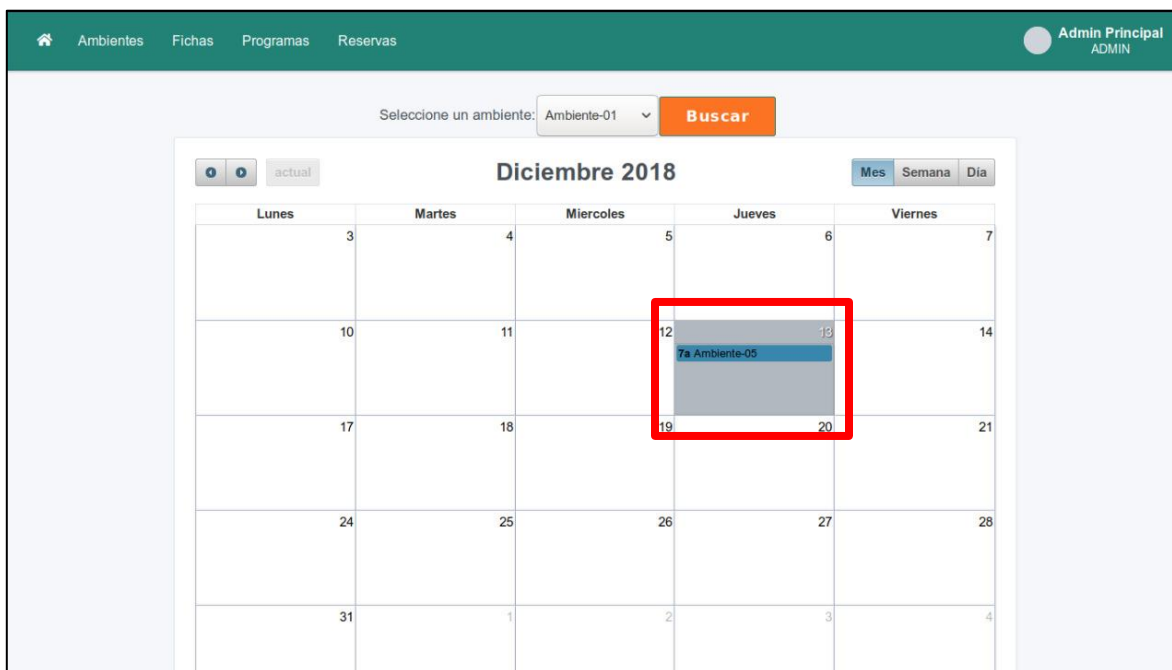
Ambientes Fichas Programas Reservas

Admin Principal
ADMIN

Seleccione un ambiente: Ambiente-01 Buscar

actual

Diciembre 2018

Mes Semana Día

| Lunes | Martes | Miercoles | Jueves | Viernes |
|---|---|---|---|---|
| 3 | 4 | 5 | 6 | 7 |
| 10 | 11 | 12 | 13 **7a** Ambiente-05 | 14 |
| 17 | 18 | 19 | 20 | 21 |
| 24 | 25 | 26 | 27 | 28 |
| 31 | 1 | 2 | 3 | 4 |